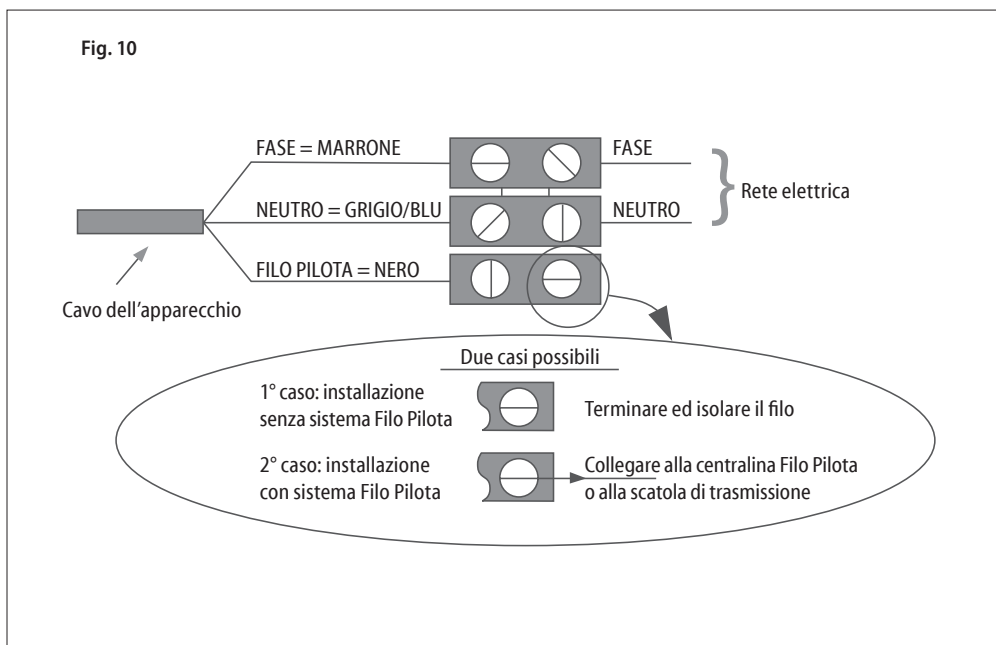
Fig. 10

FASE = MARRONE

FASE

Rete elettrica

NEUTRO = GRIGIO/BLU

NEUTRO

FILO PILOTA = NERO

Cavo dell'apparecchio

Due casi possibili

1° caso: installazione senza sistema Filo Pilota

Terminare ed isolare il filo

2° caso: installazione con sistema Filo Pilota

Collegare alla centralina Filo Pilota o alla scatola di trasmissione